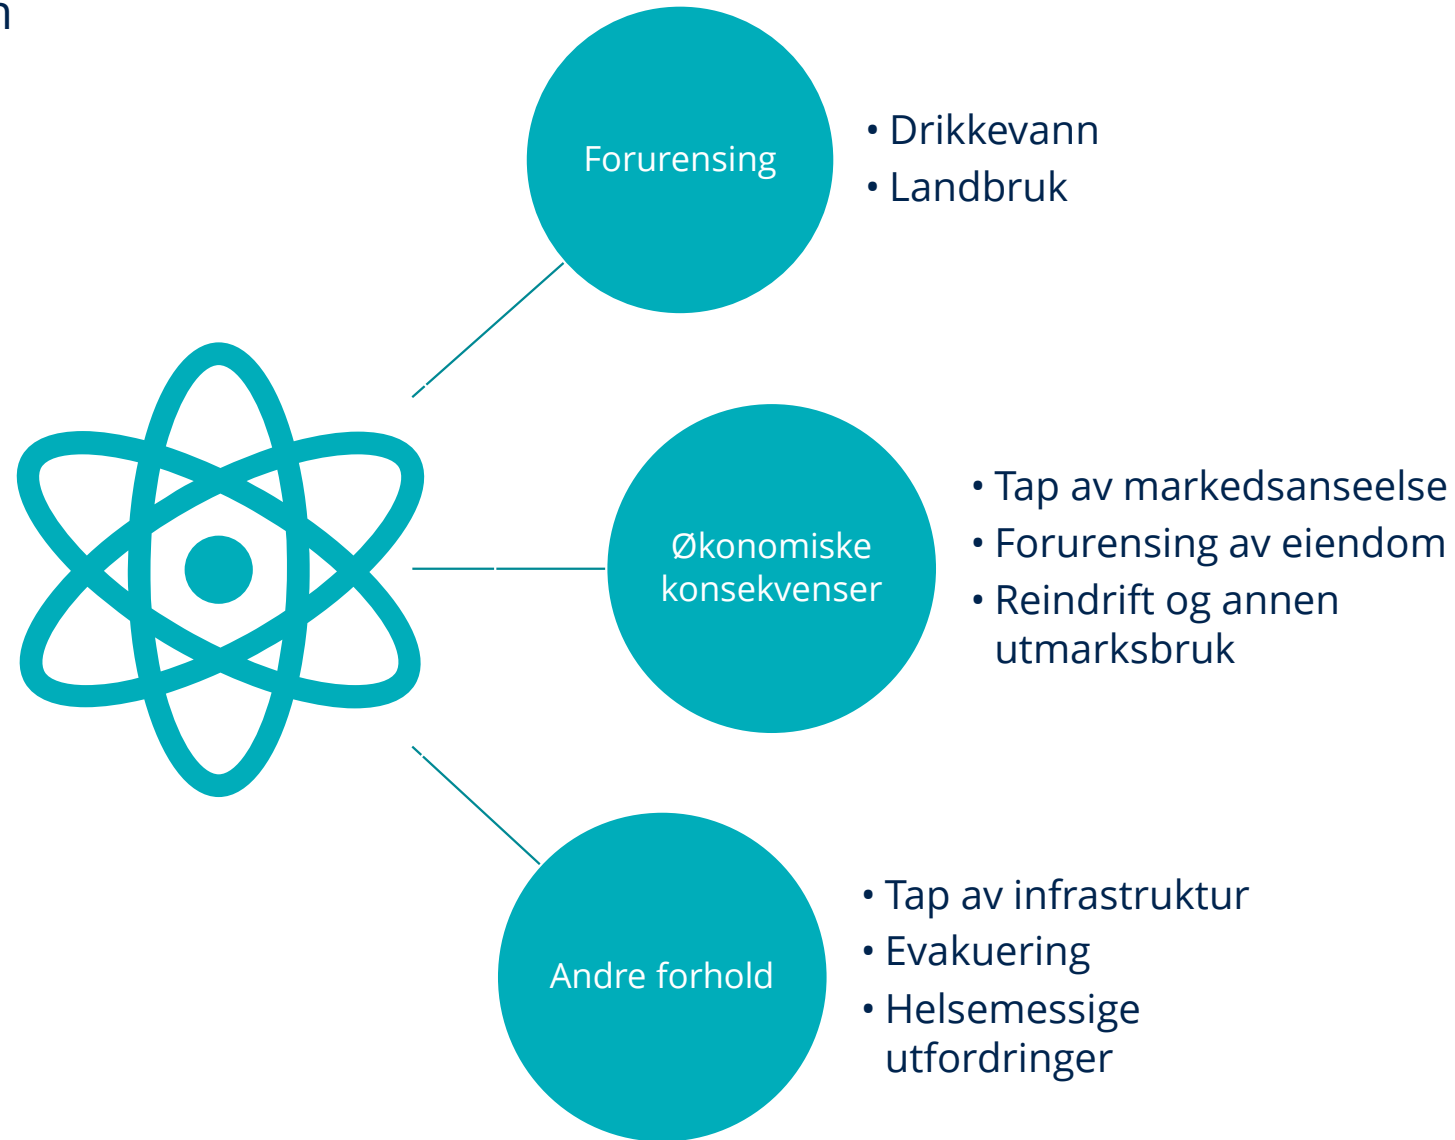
n

Forurensing

• Drikkevann
• Landbruk

Økonomiske konsekvenser

• Tap av markedsanseelse
• Forurensing av eiendom
• Reindrift og annen utmarksbruk

Andre forhold

• Tap av infrastruktur
• Evakuering
• Helsemessige utfordringer